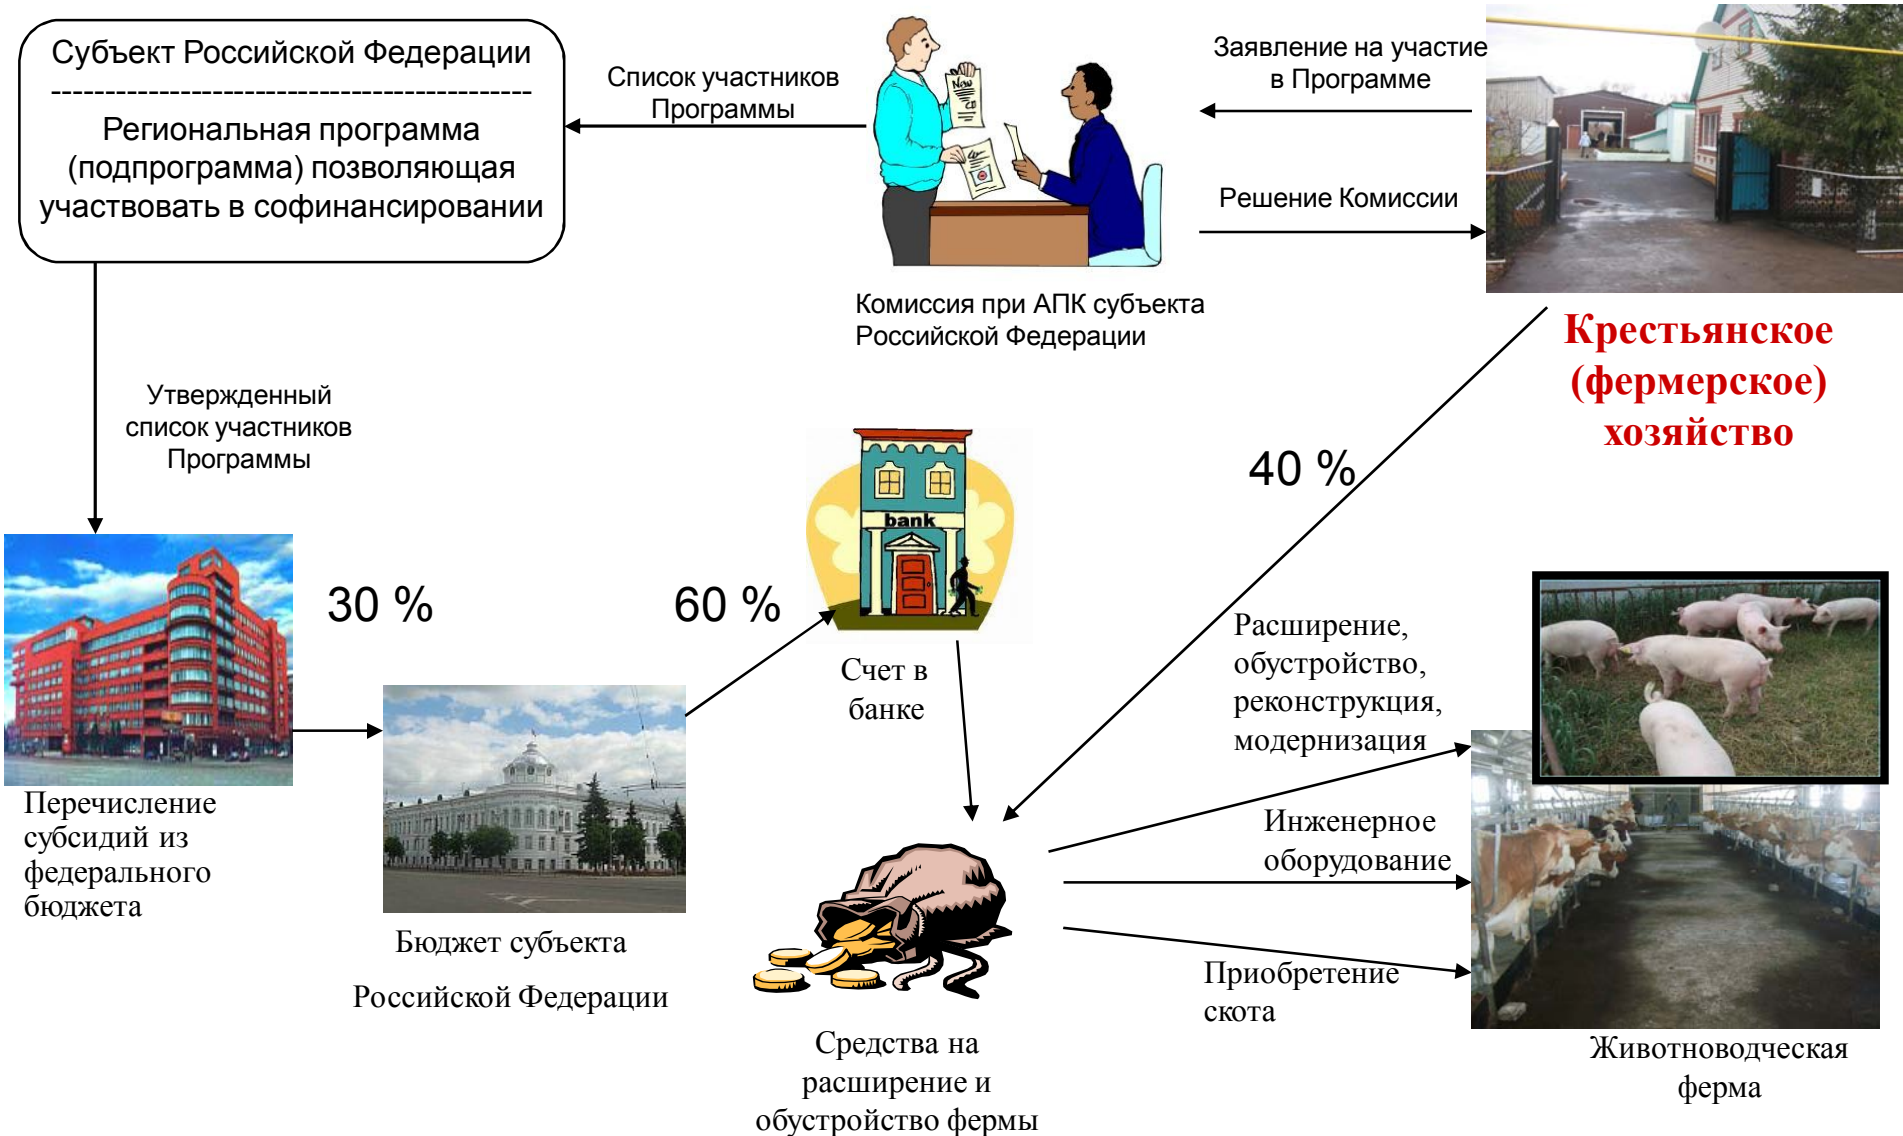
Субъект Российской Федерации
--------------------------------------------
Региональная программа (подпрограмма) позволяющая участвовать в софинансировании

Список участников Программы

Заявление на участие в Программе

Решение Комиссии

Комиссия при АПК субъекта Российской Федерации

Крестьянское (фермерское) хозяйство

Утвержденный список участников Программы

40 %

bank

30 %

60 %

Счет в банке

Расширение, обустройство, реконструкция, модернизация

Перечисление субсидий из федерального бюджета

Инженерное оборудование

Бюджет субъекта

Российской Федерации

Приобретение скота

Средства на расширение и обустройство фермы

Животноводческая ферма